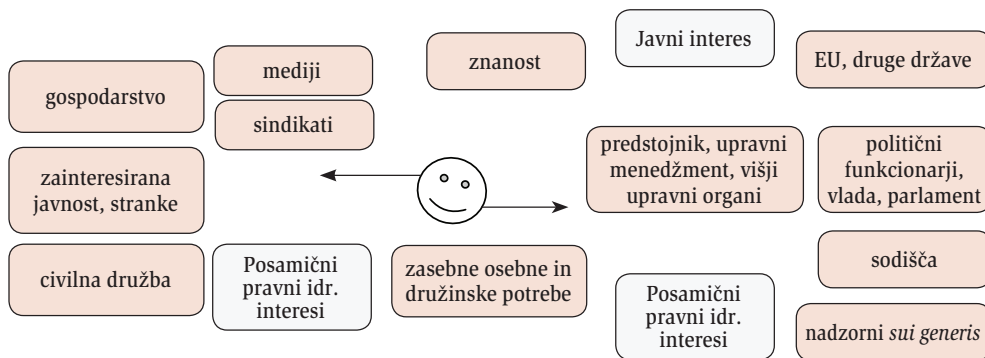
Javni interes

znanost

EU, druge države

mediji

gospodarstvo

sindikati

predstojnik, upravni menedžment, višji upravni organi

politični funkcionarji, vlada, parlament

zainteresirana javnost, stranke

sodišča

civilna družba

Posamični pravni idr. interesi

zasebne osebne in družinske potrebe

Posamični pravni idr. interesi

nadzorni *sui generis*